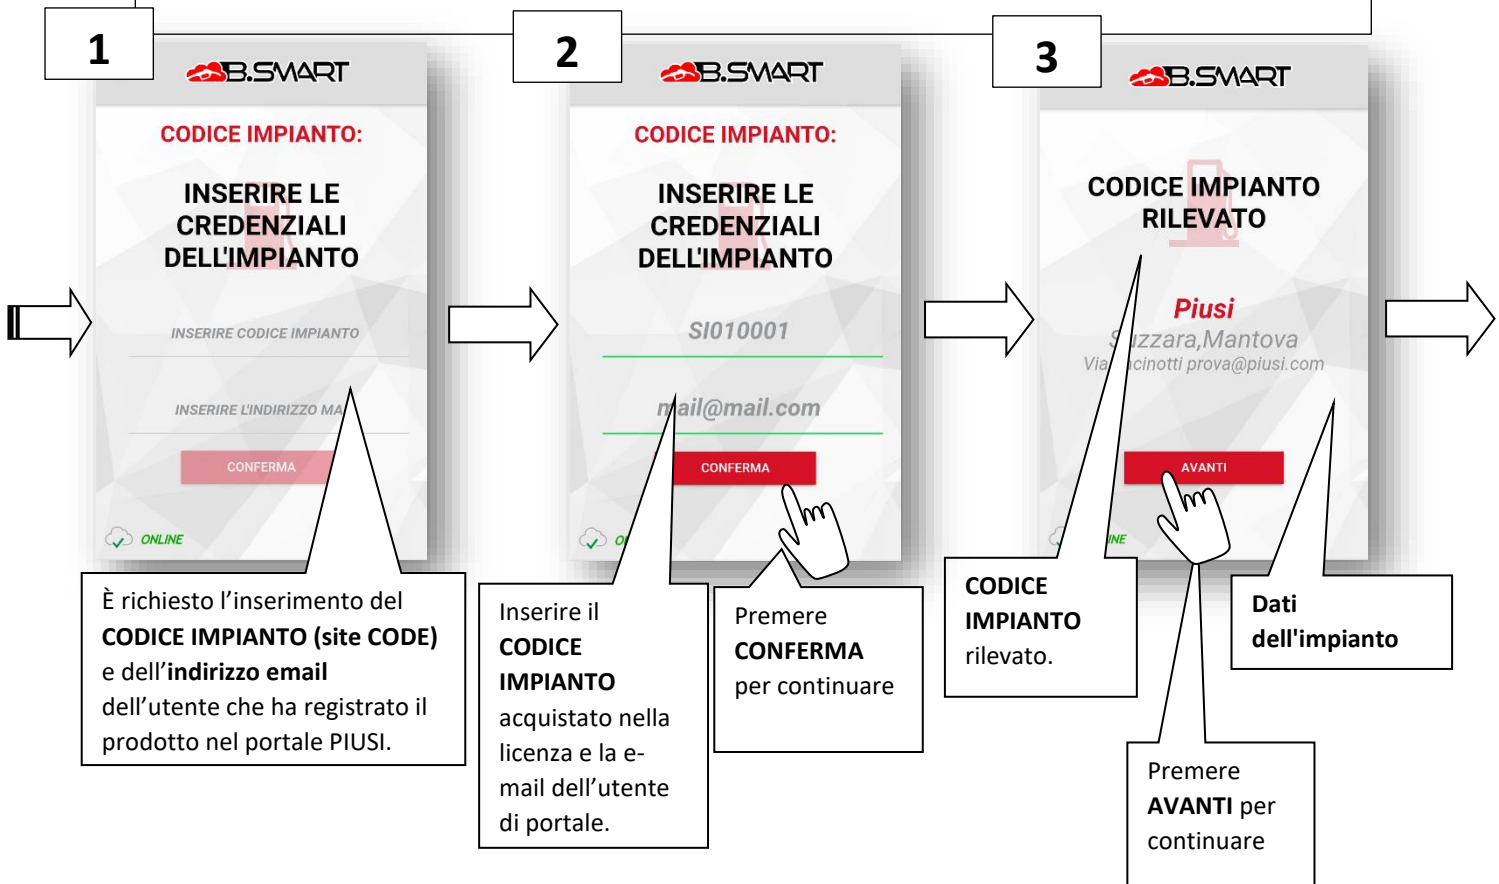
1

B.SMART

CODICE IMPIANTO:

INSERIRE LE CREDENZIALI DELL'IMPIANTO

INSERIRE CODICE IMPIANTO

INSERIRE L'INDIRIZZO MA

CONFERMA

ONLINE

2

B.SMART

CODICE IMPIANTO:

INSERIRE LE CREDENZIALI DELL'IMPIANTO

SI010001

mail@mail.com

CONFERMA

3

B.SMART

CODICE IMPIANTO RILEVATO

Piusi

S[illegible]zzara,Mantova

Via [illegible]cinotti prova@piusi.com

AVANTI

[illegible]INE

È richiesto l'inserimento del **CODICE IMPIANTO (site CODE)** e dell'**indirizzo email** dell'utente che ha registrato il prodotto nel portale PIUSI.

Inserire il **CODICE IMPIANTO** acquistato nella licenza e la e-mail dell'utente di portale.

Premere **CONFERMA** per continuare

**CODICE IMPIANTO** rilevato.

**Dati dell'impianto**

Premere **AVANTI** per continuare